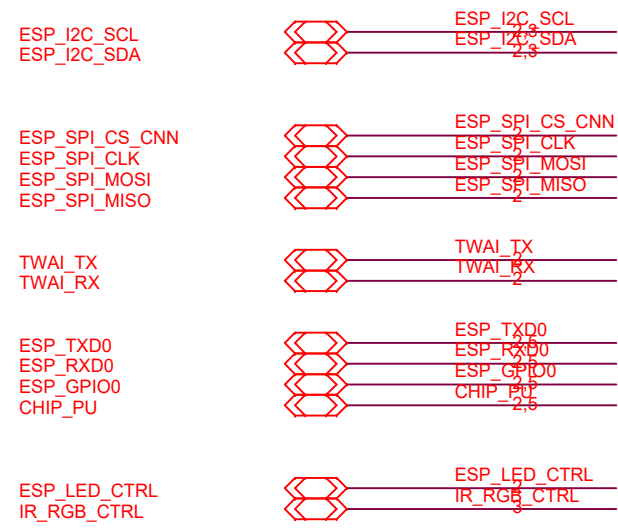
ESP_I2C_SCL
ESP_I2C_SDA

ESP_I2C_SCL
2,3
ESP_I2C_SDA
2,3

ESP_SPI_CS_CNN
ESP_SPI_CLK
ESP_SPI_MOSI
ESP_SPI_MISO

ESP_SPI_CS_CNN
2
ESP_SPI_CLK
2
ESP_SPI_MOSI
2
ESP_SPI_MISO
2

TWAI_TX
TWAI_RX

TWAI_TX
2
TWAI_RX
2

ESP_TXD0
ESP_RXD0
ESP_GPIO0
CHIP_PU

ESP_TXD0
2,5
ESP_RXD0
2,5
ESP_GPIO0
2,5
CHIP_PU
2,5

ESP_LED_CTRL
IR_RGB_CTRL

ESP_LED_CTRL
2
IR_RGB_CTRL
3